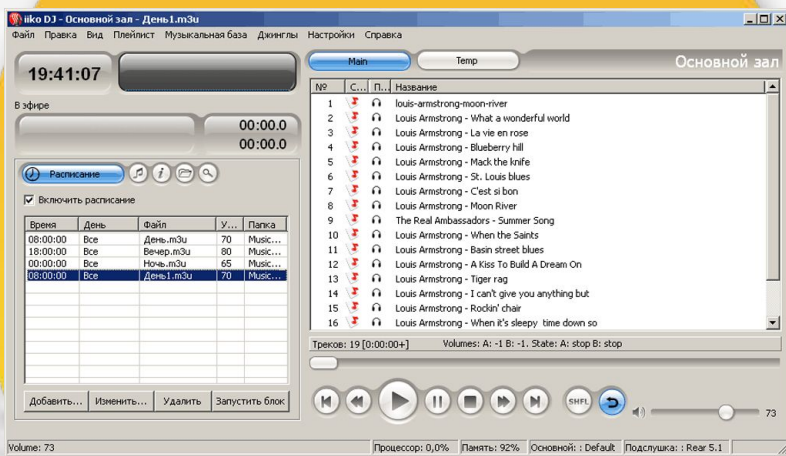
iiko DJ - Основной зал - День1.m3u

Файл Правка Вид Плейлист Музыкальная база Джинглы Настройки Справка

19:41:07

В эфире

00:00.0
00:00.0

Расписание

Включить расписание

| Время | День | Файл | У... | Папка |
|---|---|---|---|---|
| 08:00:00 | Все | День.m3u | 70 | Music... |
| 18:00:00 | Все | Вечер.m3u | 80 | Music... |
| 00:00:00 | Все | Ночь.m3u | 65 | Music... |
| 08:00:00 | Все | День1.m3u | 70 | Music... |

Добавить... Изменить... Удалить Запустить блок

Main Temp Основной зал

| № | С... | П... | Название |
|---|---|---|---|
| 1 | | | louis-armstrong-moon-river |
| 2 | | | Louis Armstrong - What a wonderful world |
| 3 | | | Louis Armstrong - La vie en rose |
| 4 | | | Louis Armstrong - Blueberry hill |
| 5 | | | Louis Armstrong - Mack the knife |
| 6 | | | Louis Armstrong - St. Louis blues |
| 7 | | | Louis Armstrong - C'est si bon |
| 8 | | | Louis Armstrong - Moon River |
| 9 | | | The Real Ambassadors - Summer Song |
| 10 | | | Louis Armstrong - When the Saints |
| 11 | | | Louis Armstrong - Basin street blues |
| 12 | | | Louis Armstrong - A Kiss To Build A Dream On |
| 13 | | | Louis Armstrong - Tiger rag |
| 14 | | | Louis Armstrong - I can't give you anything but |
| 15 | | | Louis Armstrong - Rockin' chair |
| 16 | | | Louis Armstrong - When it's sleepy time down so |

Треков: 19 [0:00:00+] Volumes: A: -1 B: -1. State: A: stop B: stop

SHFL

73

Volume: 73 Процессор: 0,0% Память: 92% Основной: : Default Подслушка: : Rear 5.1